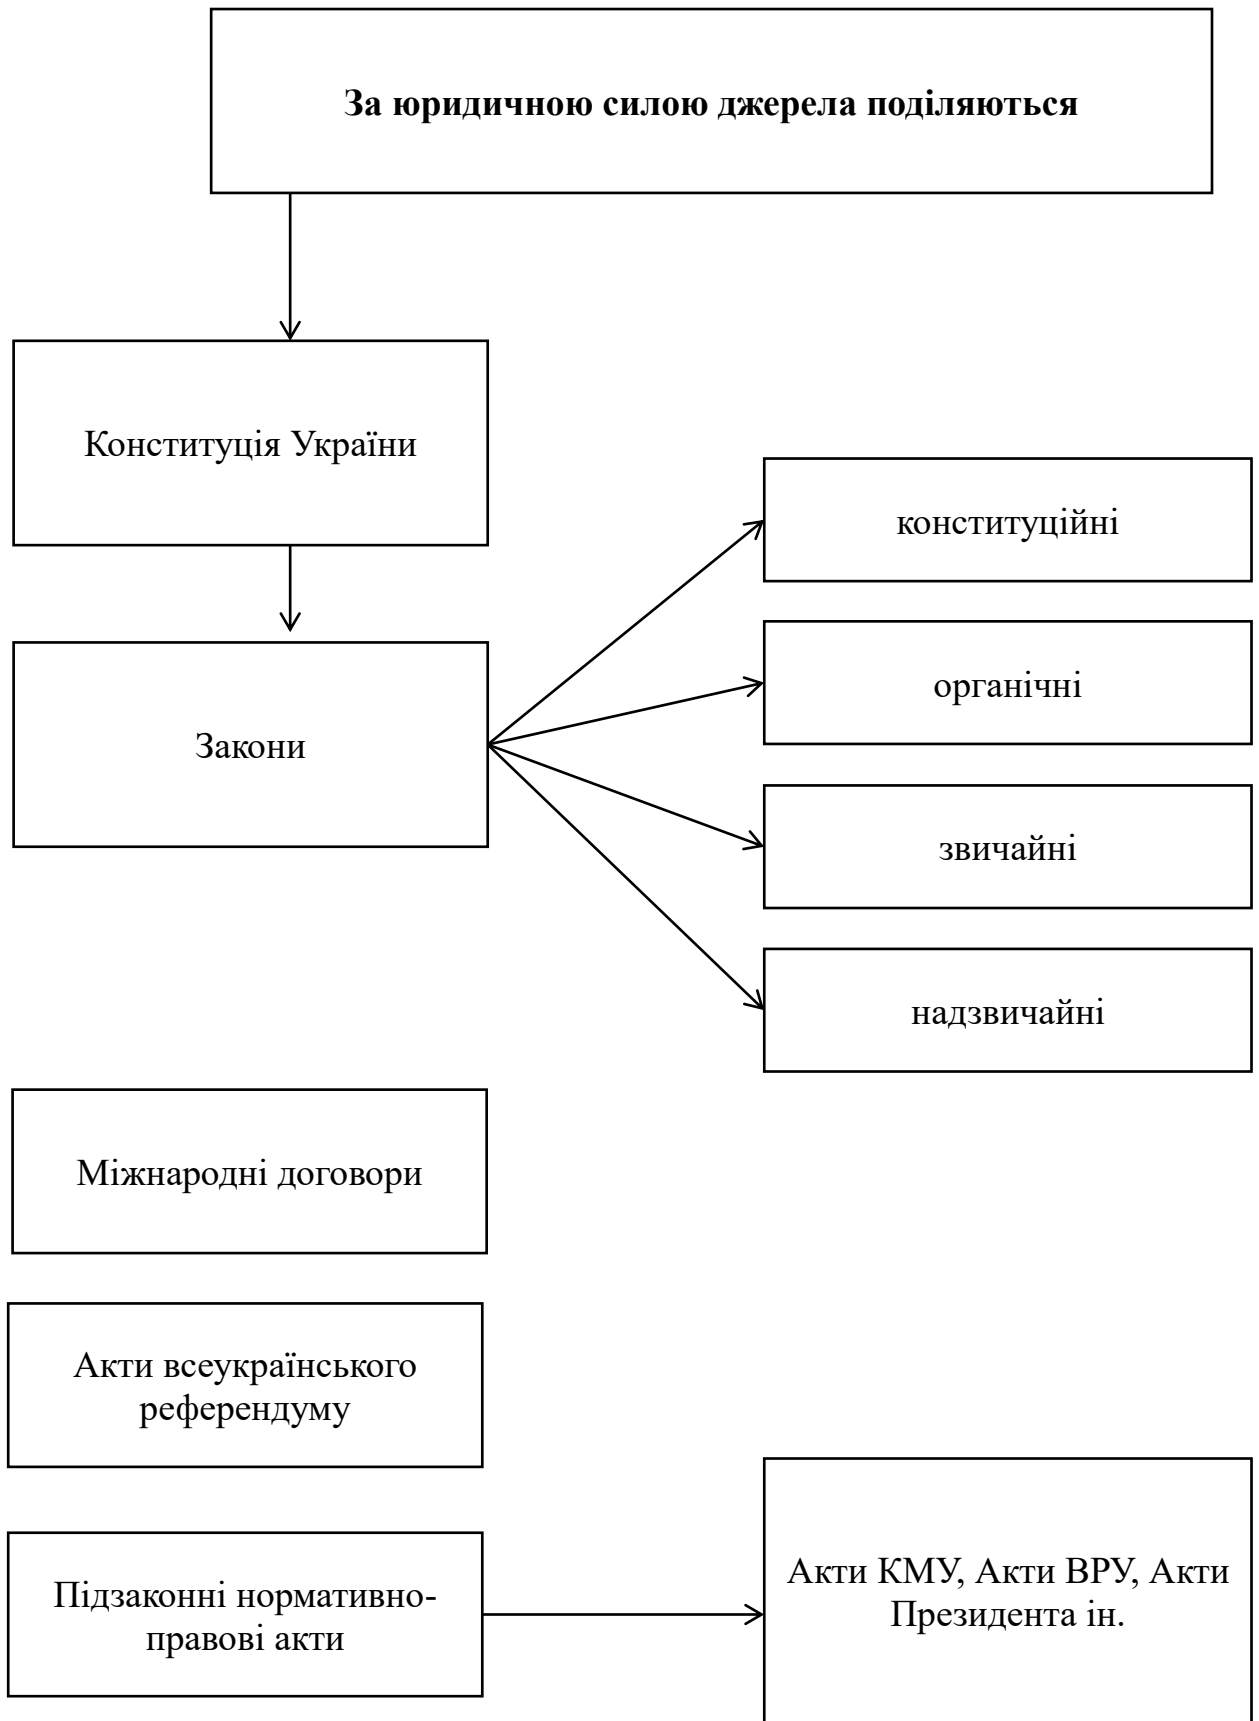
**За юридичною силою джерела поділяються**

Конституція України

Закони

конституційні

органічні

звичайні

надзвичайні

Міжнародні договори

Акти всеукраїнського референдуму

Підзаконні нормативно-правові акти

Акти КМУ, Акти ВРУ, Акти Президента ін.